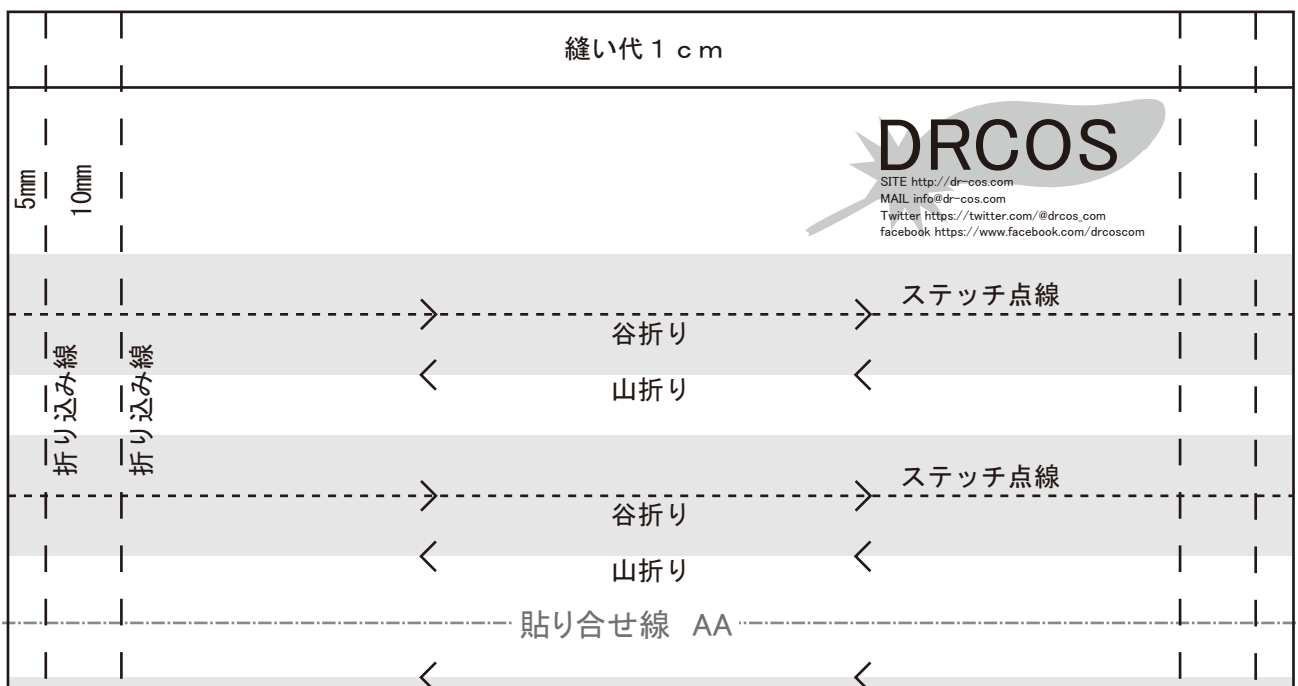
縫い代１ｃｍ

5mm 10mm

DRCOS
SITE http://dr-cos.com
MAIL info@dr-cos.com
Twitter https://twitter.com/@drcos_com
facebook https://www.facebook.com/drcoscom

折り込み線 折り込み線

ステッチ点線
谷折り
山折り

ステッチ点線
谷折り
山折り

貼り合せ線 AA